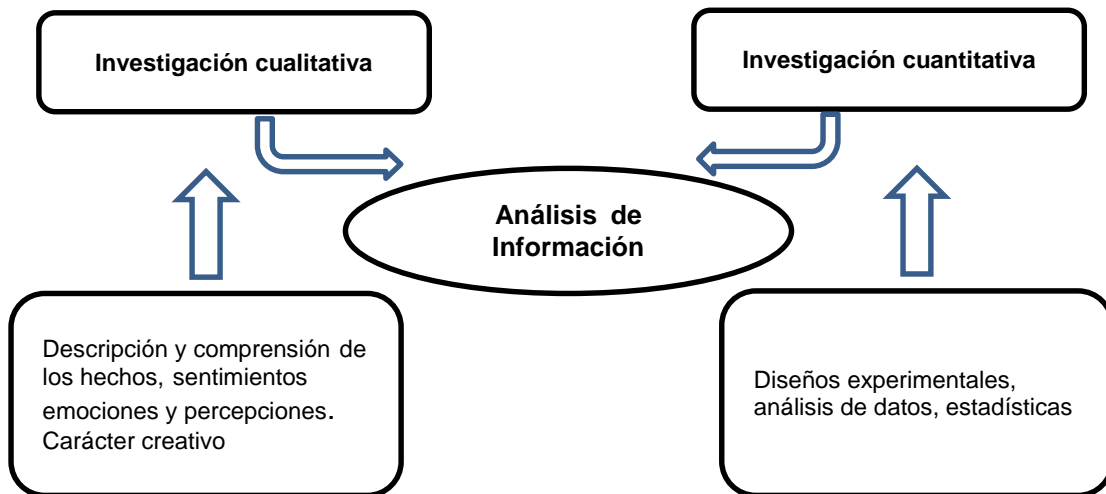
Investigación cualitativa

Investigación cuantitativa

Análisis de Información

Descripción y comprensión de los hechos, sentimientos emociones y percepciones. Carácter creativo

Diseños experimentales, análisis de datos, estadísticas